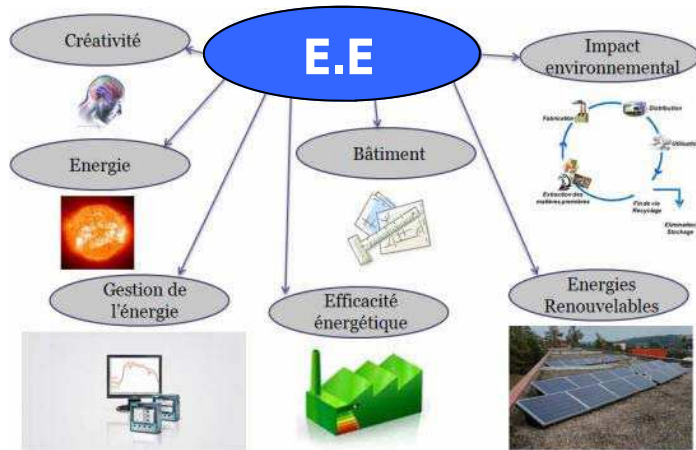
E.E

Créativité

Energie

Gestion de l'énergie

Efficacité énergétique

Bâtiment

Impact environnemental

Fabrication

Distribution

Utilisation

Extraction des matières premières

Fin de vie Recyclage

Elimination Stockage

Energies Renouvelables